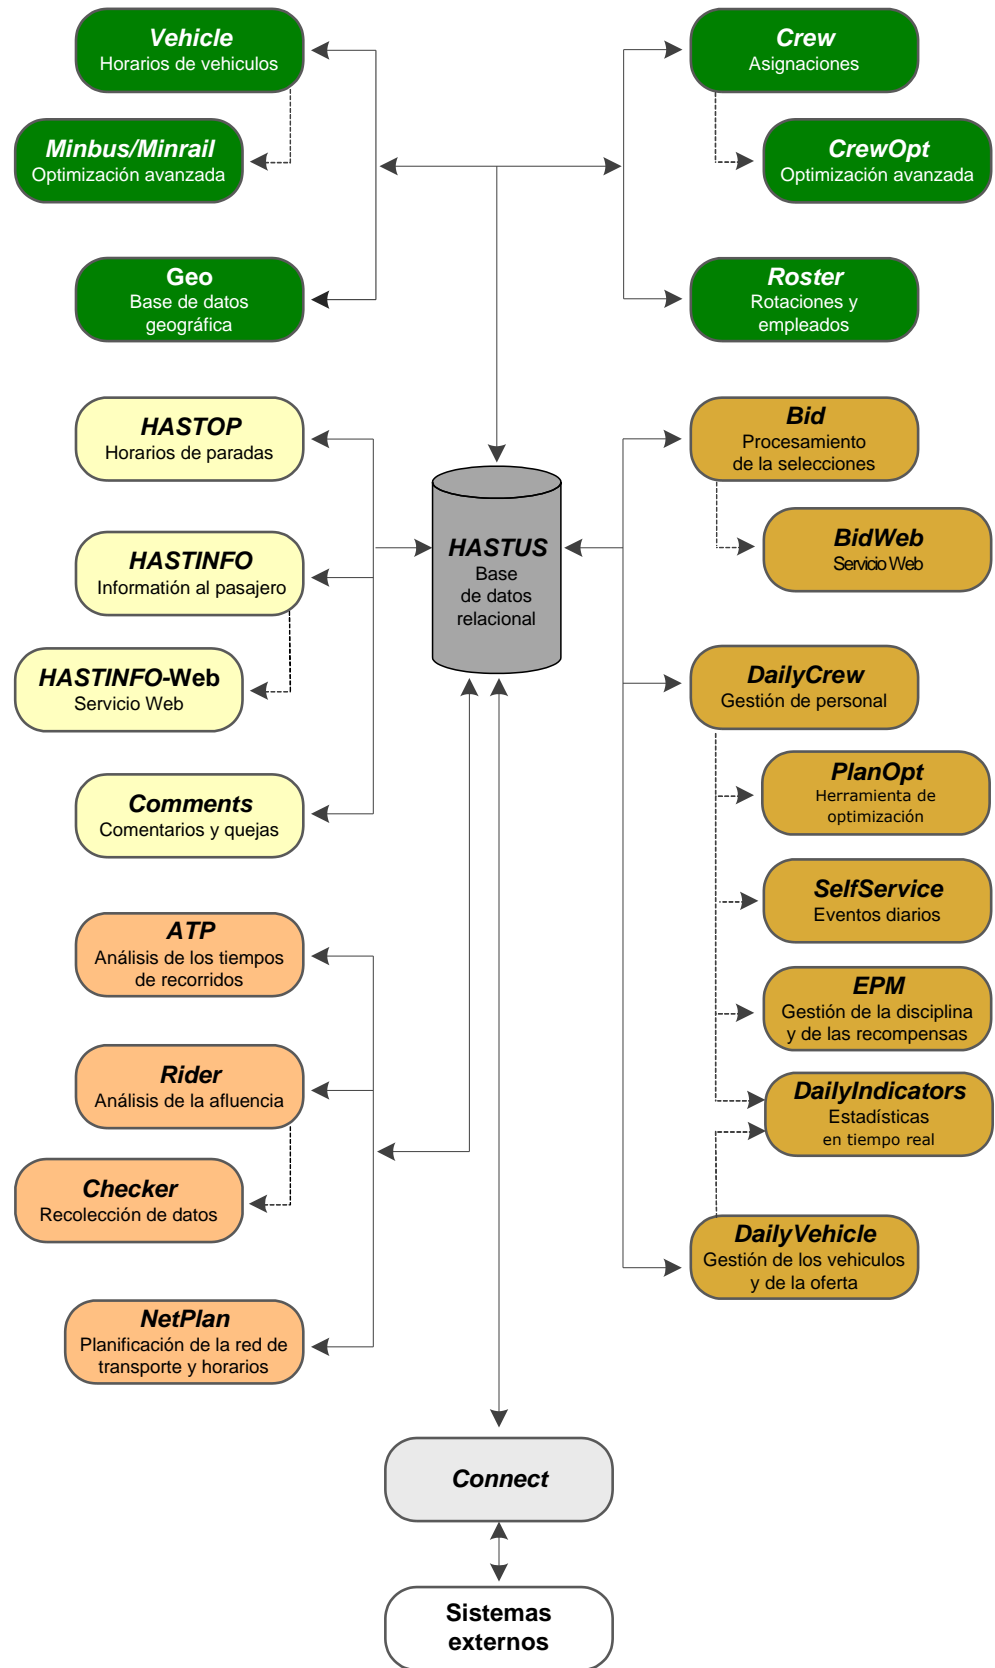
Vehicle
Horarios de vehiculos

Minbus/Minrail
Optimización avanzada

Geo
Base de datos geográfica

Crew
Asignaciones

CrewOpt
Optimización avanzada

Roster
Rotaciones y empleados

HASTOP
Horarios de paradas

HASTINFO
Información al pasajero

HASTINFO-Web
Servicio Web

Comments
Comentarios y quejas

HASTUS
Base de datos relacional

Bid
Procesamiento de la selecciones

BidWeb
Servicio Web

DailyCrew
Gestión de personal

PlanOpt
Herramienta de optimización

SelfService
Eventos diarios

EPM
Gestión de la disciplina y de las recompensas

DailyIndicators
Estadísticas en tiempo real

DailyVehicle
Gestión de los vehiculos y de la oferta

ATP
Análisis de los tiempos de recorridos

Rider
Análisis de la afluencia

Checker
Recolección de datos

NetPlan
Planificación de la red de transporte y horarios

Connect

Sistemas externos